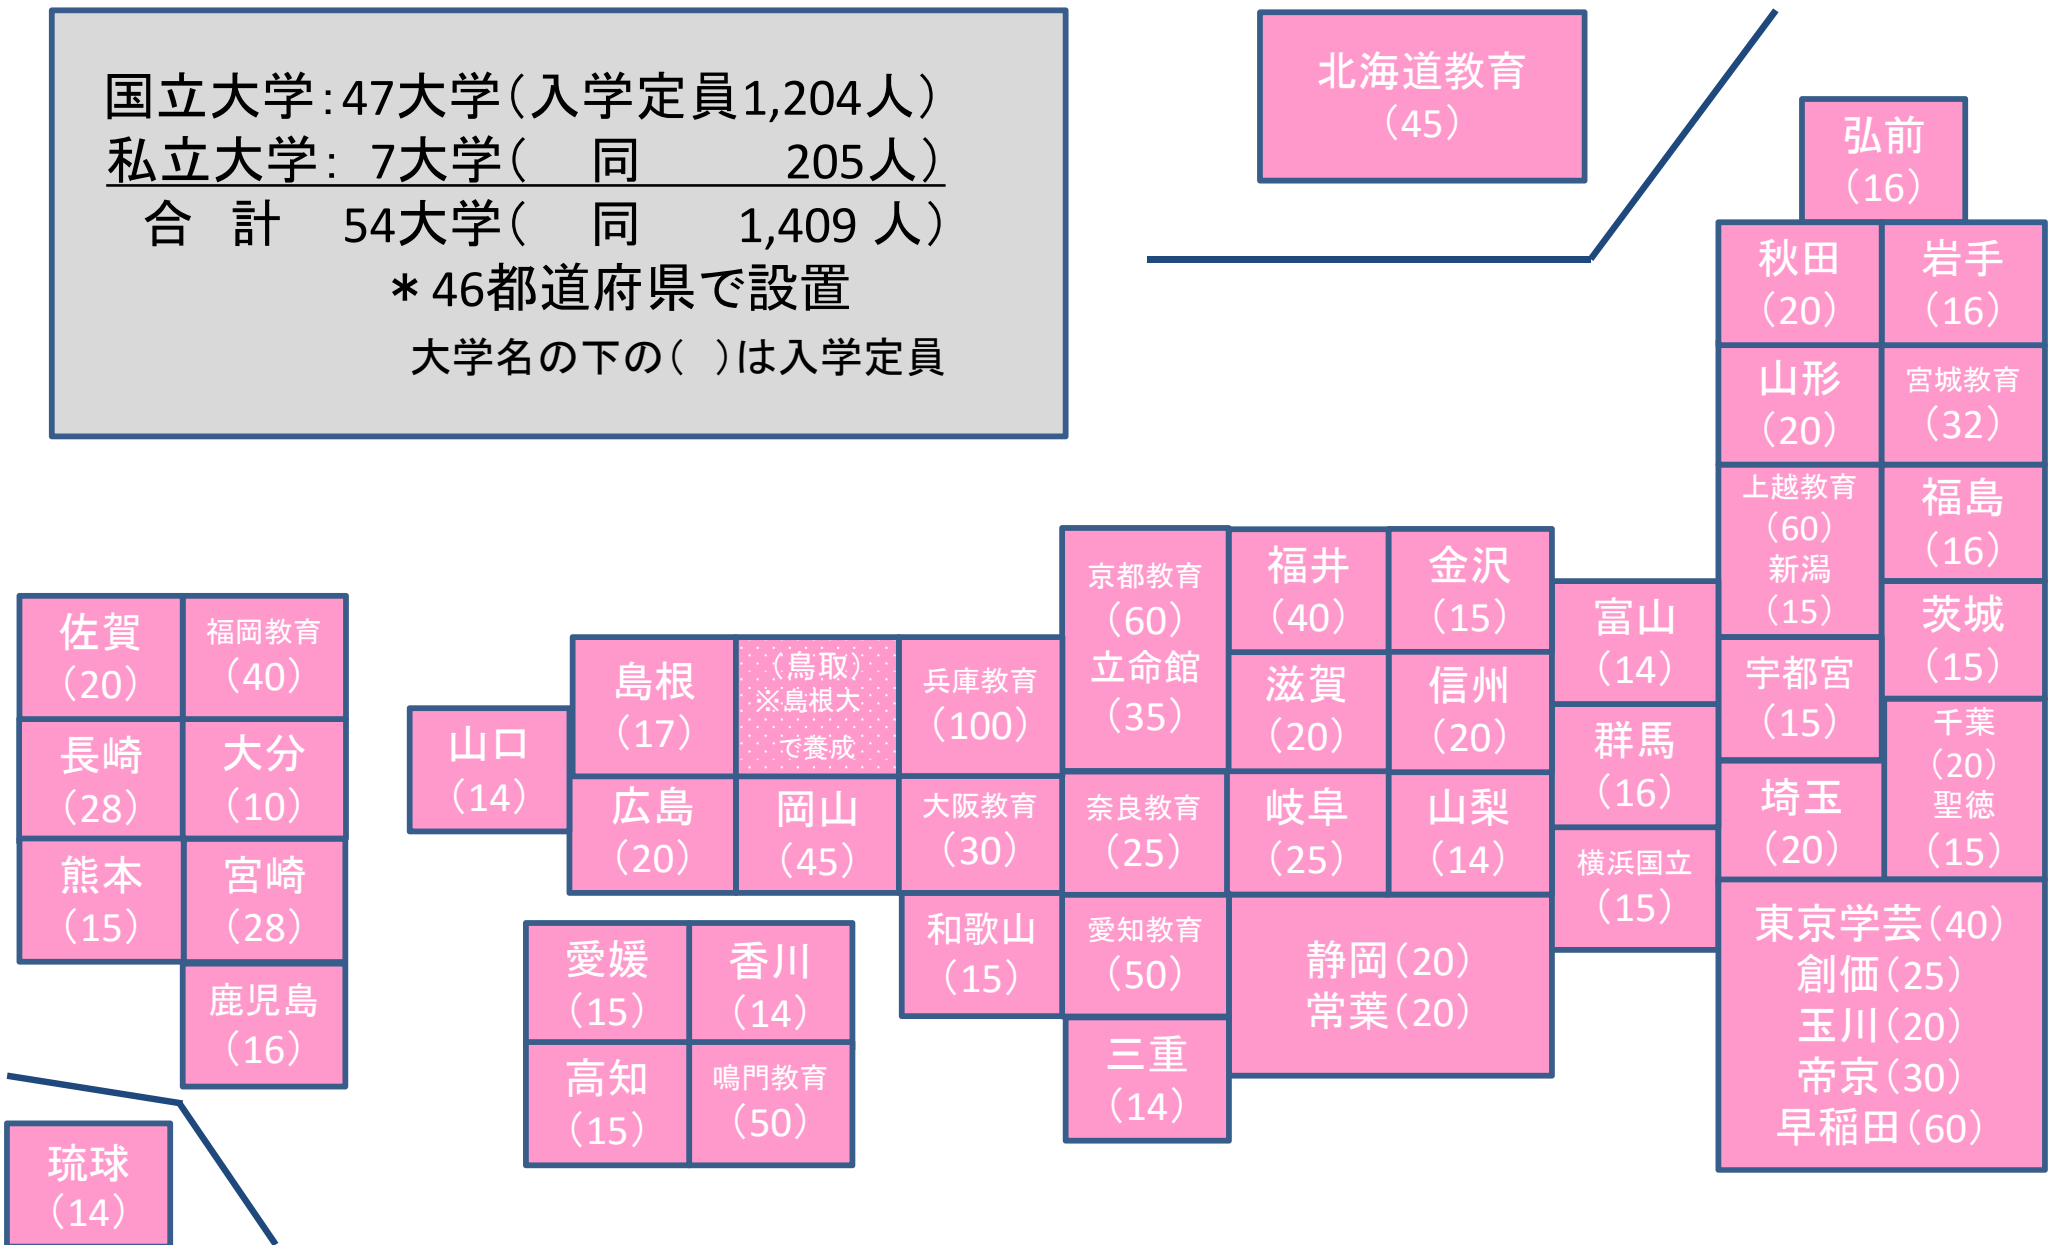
国立大学：47大学（入学定員1,204人）
私立大学： 7大学（ 同 205人）
合 計 54大学（ 同 1,409 人）
＊46都道府県で設置
大学名の下の（ ）は入学定員

北海道教育（45）

弘前（16）

秋田（20）
岩手（16）
山形（20）
宮城教育（32）
上越教育（60）新潟（15）
福島（16）
茨城（15）
宇都宮（15）
千葉（20）聖徳（15）
埼玉（20）
東京学芸（40）創価（25）玉川（20）帝京（30）早稲田（60）

京都教育（60）立命館（35）
福井（40）
金沢（15）
富山（14）
滋賀（20）
信州（20）
群馬（16）
岐阜（25）
山梨（14）
横浜国立（15）
奈良教育（25）
愛知教育（50）
静岡（20）常葉（20）
三重（14）

兵庫教育（100）
大阪教育（30）
和歌山（15）

島根（17）
（鳥取）※島根大で養成
広島（20）
岡山（45）
山口（14）

愛媛（15）
香川（14）
高知（15）
鳴門教育（50）

佐賀（20）
福岡教育（40）
長崎（28）
大分（10）
熊本（15）
宮崎（28）
鹿児島（16）

琉球（14）